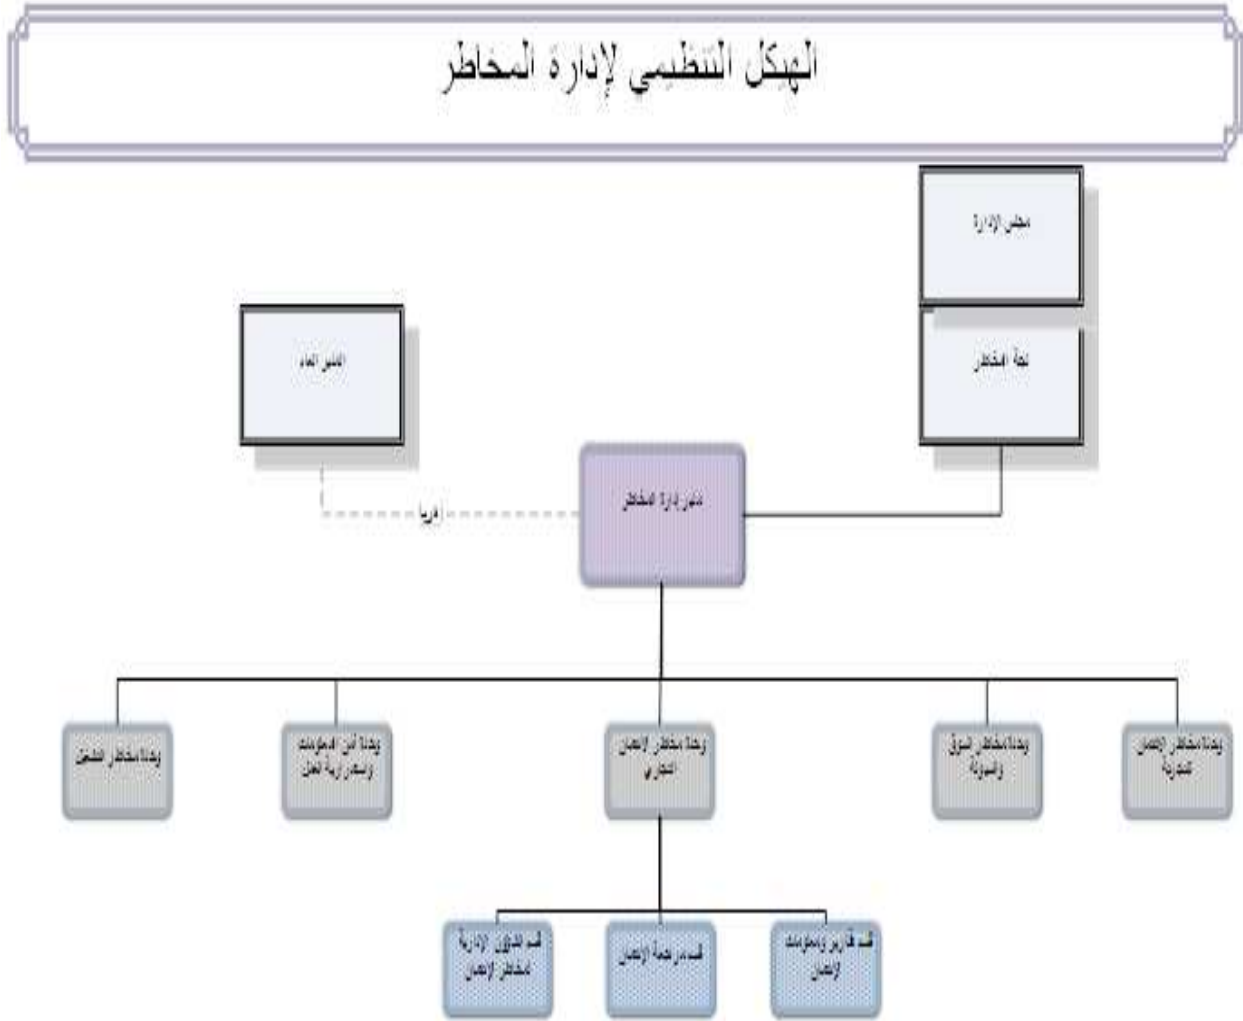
الهيكل التنظيمي لإدارة المخاطر

مجلس الإدارة

لجنة المخاطر

المدير العام

إداريا

مدير إدارة المخاطر

وحدة مخاطر الائتمان التجارية

وحدة مخاطر السوق والسيولة

وحدة مخاطر الائتمان التجاري

وحدة أمن المعلومات واستمرارية العمل

وحدة مخاطر التشغيل

قسم تقارير ومعلومات الائتمان

قسم مراجعة الائتمان

قسم الشؤون الإدارية لمخاطر الائتمان